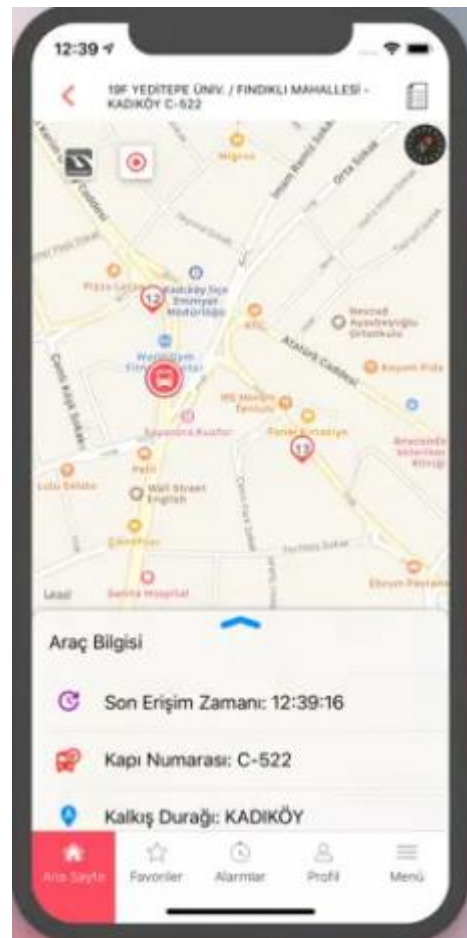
12:39

19F YEDİTEPE ÜNİV. / FINDIKLI MAHALLESİ - KADIKÖY C-522

Migros

Pizza

Kadıköy İlçe Emniyet Müdürlüğü

Atatürk Caddesi

Petrol

Wall Street English

Legal

Araç Bilgisi

Son Erişim Zamanı: 12:39:16

Kapı Numarası: C-522

Kalkış Durağı: KADIKÖY

Ana Sayfa

Favoriler

Alarmlar

Profil

Menü